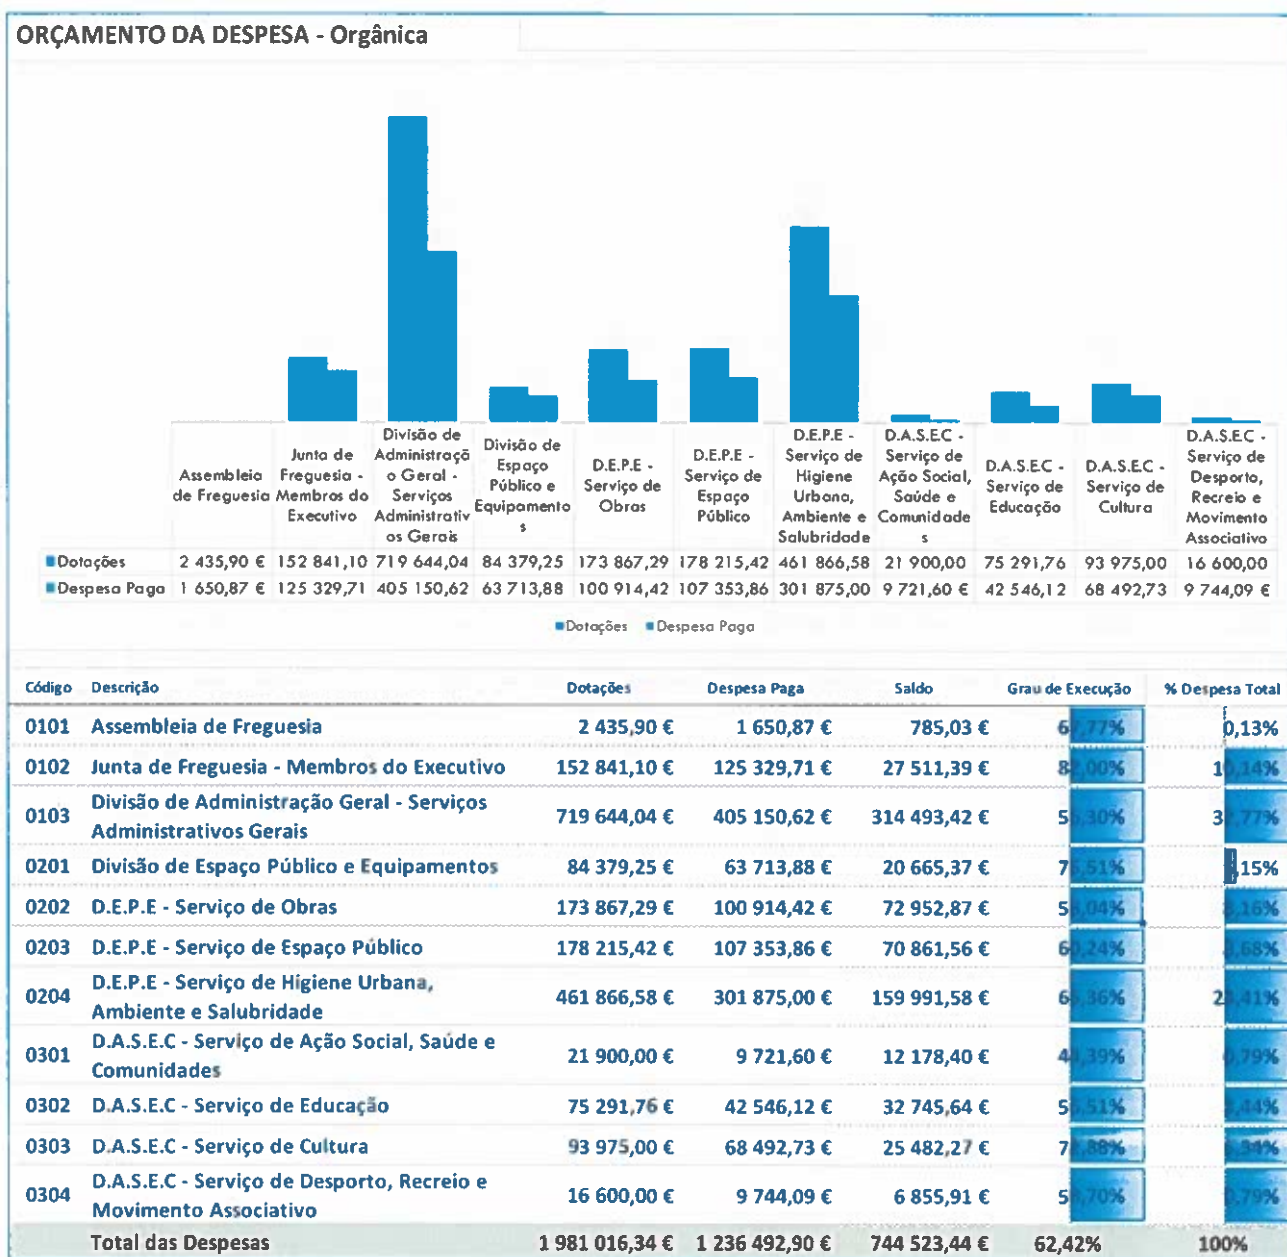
ORÇAMENTO DA DESPESA - Orgânica

| | Assembleia de Freguesia | Junta de Freguesia - Membros do Executivo | Divisão de Administração Geral - Serviços Administrativos Gerais | Divisão de Espaço Público e Equipamentos | D.E.P.E - Serviço de Obras | D.E.P.E - Serviço de Espaço Público | D.E.P.E - Serviço de Higiene Urbana, Ambiente e Salubridade | D.A.S.E.C - Serviço de Ação Social, Saúde e Comunidades | D.A.S.E.C - Serviço de Educação | D.A.S.E.C - Serviço de Cultura | D.A.S.E.C - Serviço de Desporto, Recreio e Movimento Associativo |
|---|---|---|---|---|---|---|---|---|---|---|---|
| Dotações | 2 435,90 € | 152 841,10 | 719 644,04 | 84 379,25 | 173 867,29 | 178 215,42 | 461 866,58 | 21 900,00 | 75 291,76 | 93 975,00 | 16 600,00 |
| Despesa Paga | 1 650,87 € | 125 329,71 | 405 150,62 | 63 713,88 | 100 914,42 | 107 353,86 | 301 875,00 | 9 721,60 € | 42 546,12 | 68 492,73 | 9 744,09 € |

Dotações Despesa Paga

| Código | Descrição | Dotações | Despesa Paga | Saldo | Grau de Execução | % Despesa Total |
|---|---|---|---|---|---|---|
| 0101 | Assembleia de Freguesia | 2 435,90 € | 1 650,87 € | 785,03 € | 6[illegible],77% | 0,13% |
| 0102 | Junta de Freguesia - Membros do Executivo | 152 841,10 € | 125 329,71 € | 27 511,39 € | 8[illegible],00% | 1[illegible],14% |
| 0103 | Divisão de Administração Geral - Serviços Administrativos Gerais | 719 644,04 € | 405 150,62 € | 314 493,42 € | 5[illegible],30% | 3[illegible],77% |
| 0201 | Divisão de Espaço Público e Equipamentos | 84 379,25 € | 63 713,88 € | 20 665,37 € | 7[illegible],51% | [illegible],15% |
| 0202 | D.E.P.E - Serviço de Obras | 173 867,29 € | 100 914,42 € | 72 952,87 € | 5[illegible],04% | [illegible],16% |
| 0203 | D.E.P.E - Serviço de Espaço Público | 178 215,42 € | 107 353,86 € | 70 861,56 € | 6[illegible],24% | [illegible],68% |
| 0204 | D.E.P.E - Serviço de Higiene Urbana, Ambiente e Salubridade | 461 866,58 € | 301 875,00 € | 159 991,58 € | 6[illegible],36% | 2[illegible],41% |
| 0301 | D.A.S.E.C - Serviço de Ação Social, Saúde e Comunidades | 21 900,00 € | 9 721,60 € | 12 178,40 € | 4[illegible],39% | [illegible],79% |
| 0302 | D.A.S.E.C - Serviço de Educação | 75 291,76 € | 42 546,12 € | 32 745,64 € | 5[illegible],51% | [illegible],44% |
| 0303 | D.A.S.E.C - Serviço de Cultura | 93 975,00 € | 68 492,73 € | 25 482,27 € | 7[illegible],88% | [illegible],34% |
| 0304 | D.A.S.E.C - Serviço de Desporto, Recreio e Movimento Associativo | 16 600,00 € | 9 744,09 € | 6 855,91 € | 5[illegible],70% | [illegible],79% |
| | Total das Despesas | 1 981 016,34 € | 1 236 492,90 € | 744 523,44 € | 62,42% | 100% |